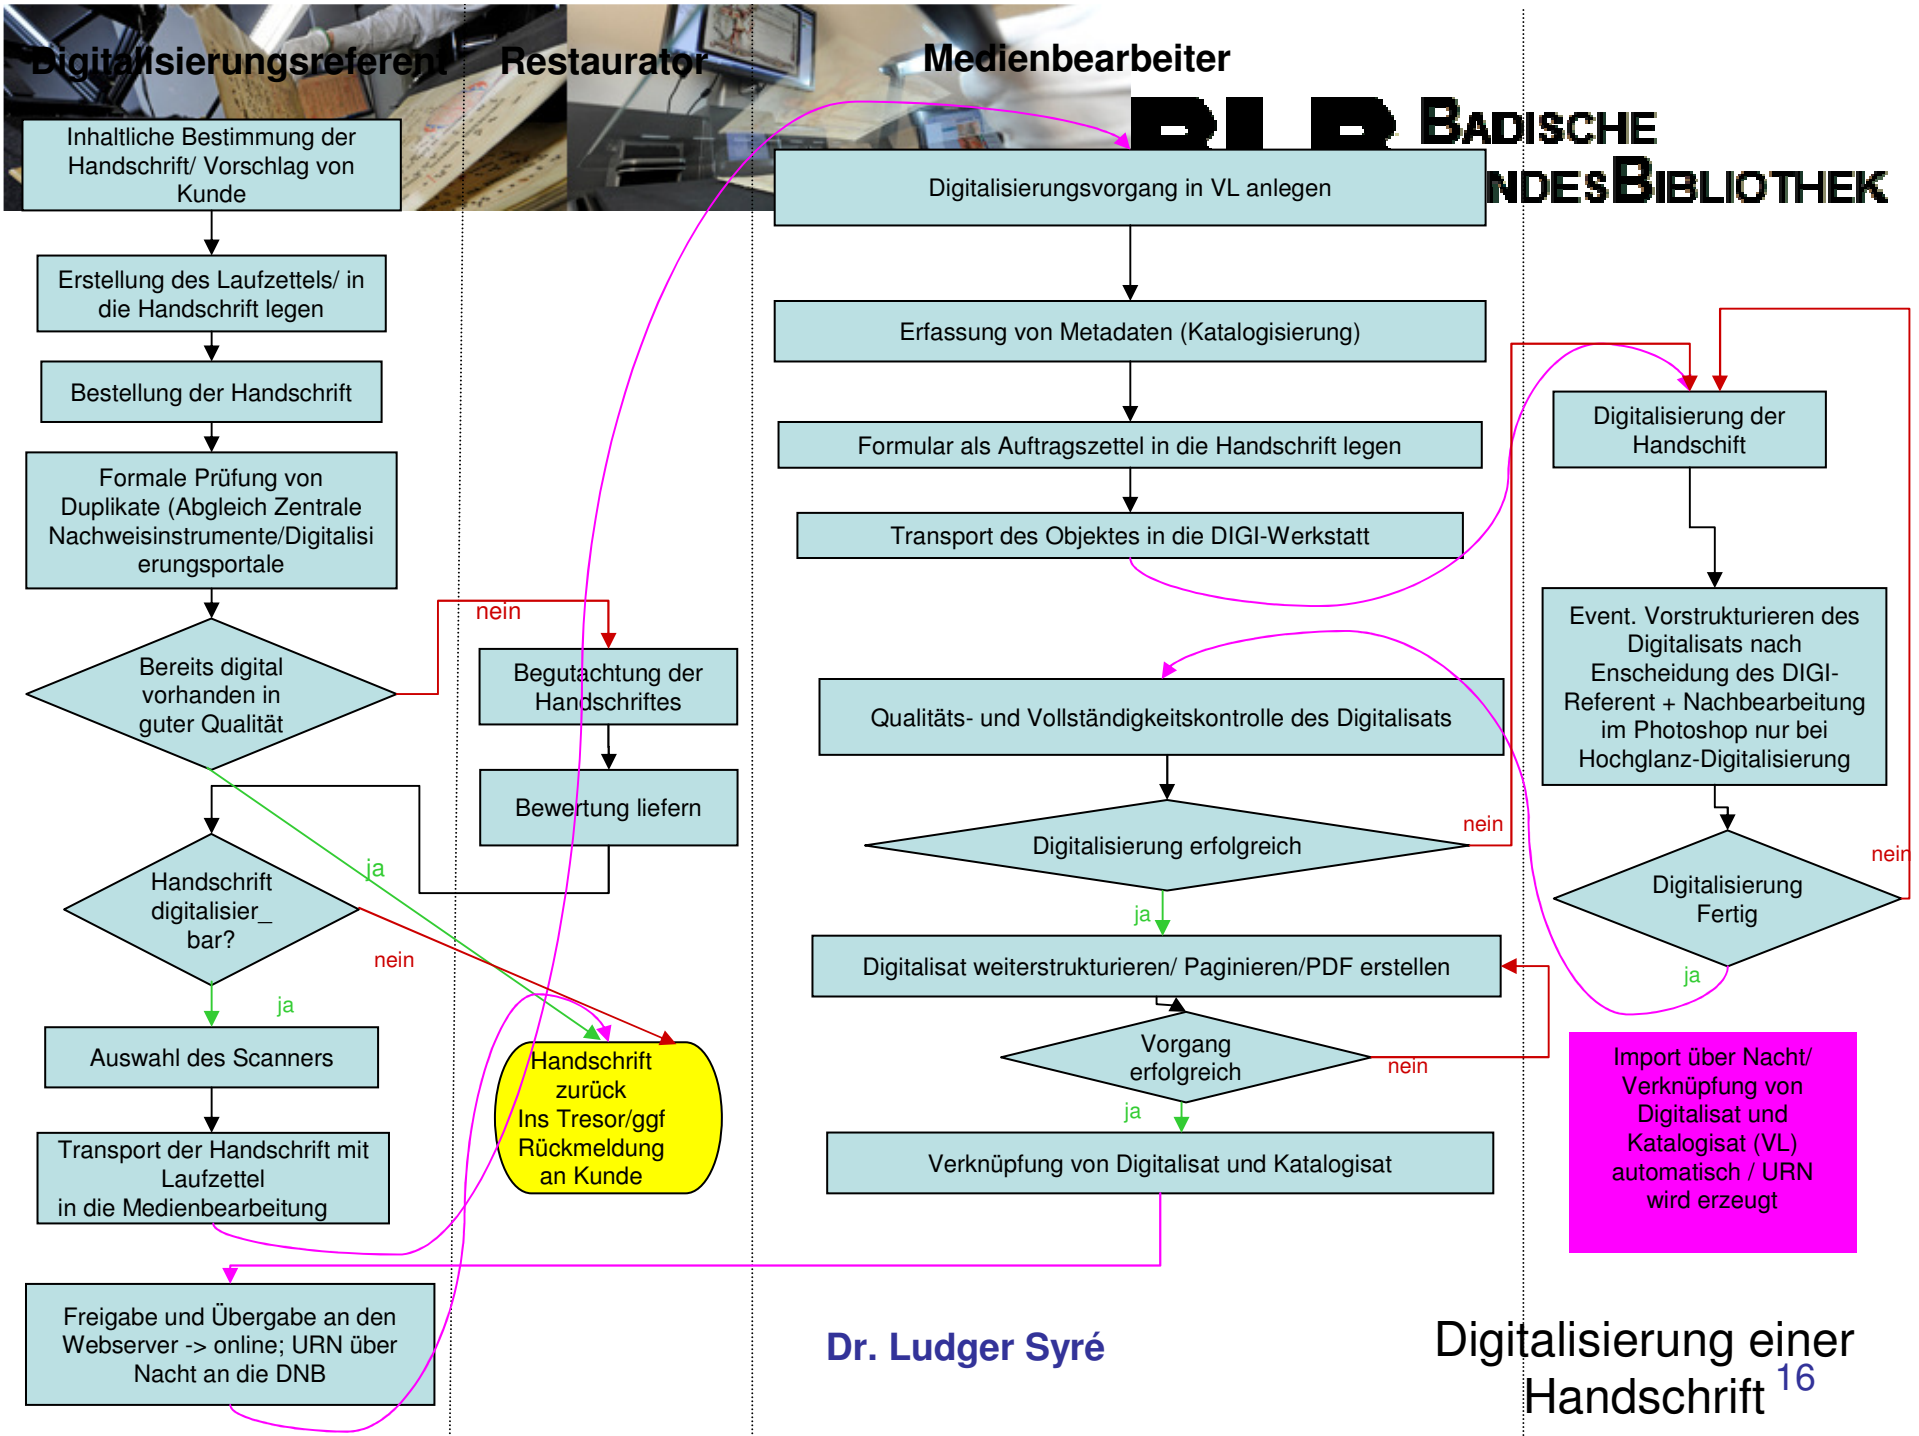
Digitalisierungsreferent Restaurator Medienbearbeiter

BADISCHE LANDESBIBLIOTHEK

Inhaltliche Bestimmung der Handschrift/ Vorschlag von Kunde

Erstellung des Laufzettels/ in die Handschrift legen

Bestellung der Handschrift

Formale Prüfung von Duplikate (Abgleich Zentrale Nachweisinstrumente/Digitalisierungsportale

Bereits digital vorhanden in guter Qualität

nein

ja

Handschrift digitalisier_ bar?

nein

ja

Auswahl des Scanners

Transport der Handschrift mit Laufzettel in die Medienbearbeitung

Freigabe und Übergabe an den Webserver -> online; URN über Nacht an die DNB

Begutachtung der Handschriftes

Bewertung liefern

Handschrift zurück Ins Tresor/ggf Rückmeldung an Kunde

Digitalisierungsvorgang in VL anlegen

Erfassung von Metadaten (Katalogisierung)

Formular als Auftragszettel in die Handschrift legen

Transport des Objektes in die DIGI-Werkstatt

Qualitäts- und Vollständigkeitskontrolle des Digitalisats

Digitalisierung erfolgreich

nein

ja

Digitalisat weiterstrukturieren/ Paginieren/PDF erstellen

Vorgang erfolgreich

nein

ja

Verknüpfung von Digitalisat und Katalogisat

Digitalisierung der Handschrift

Event. Vorstrukturieren des Digitalisats nach Enscheidung des DIGI-Referent + Nachbearbeitung im Photoshop nur bei Hochglanz-Digitalisierung

Digitalisierung Fertig

nein

ja

Import über Nacht/ Verknüpfung von Digitalisat und Katalogisat (VL) automatisch / URN wird erzeugt

Dr. Ludger Syré

Digitalisierung einer Handschrift 16